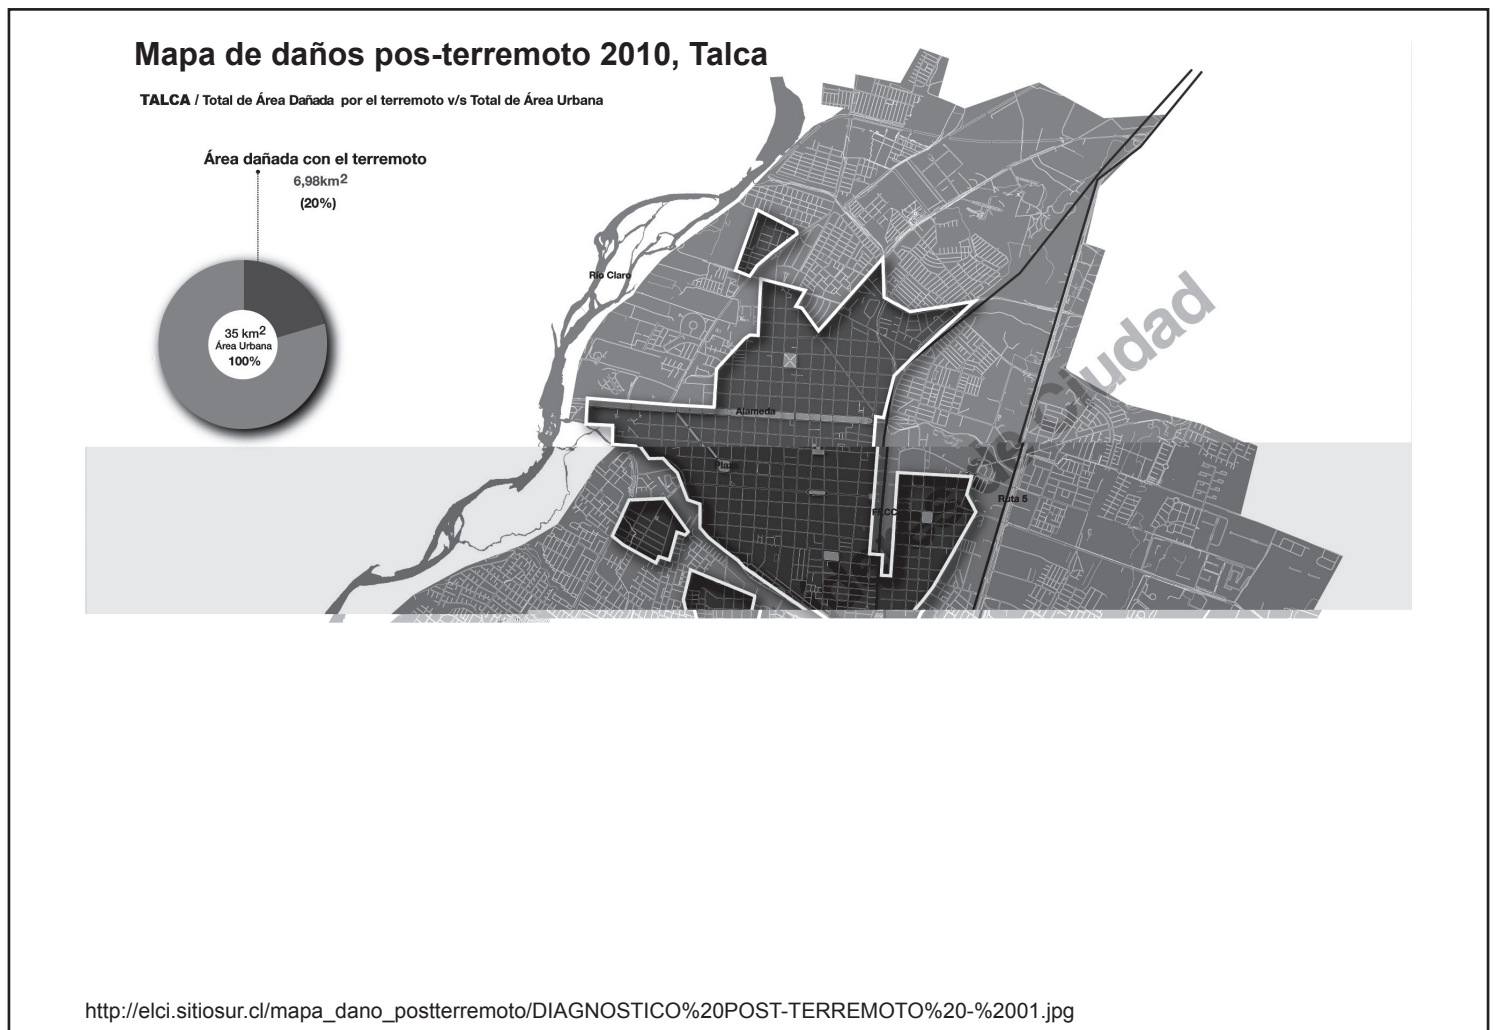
Mapa de daños pos-terremoto 2010, Talca

TALCA / Total de Área Dañada por el terremoto v/s Total de Área Urbana

Área dañada con el terremoto
6,98km$^2$
(20%)

35 km$^2$
Área Urbana
100%

Río Claro

Alameda

Plaza

FFCC

Ruta 5

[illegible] Ciudad

http://elci.sitiosur.cl/mapa_dano_postterremoto/DIAGNOSTICO%20POST-TERREMOTO%20-%2001.jpg